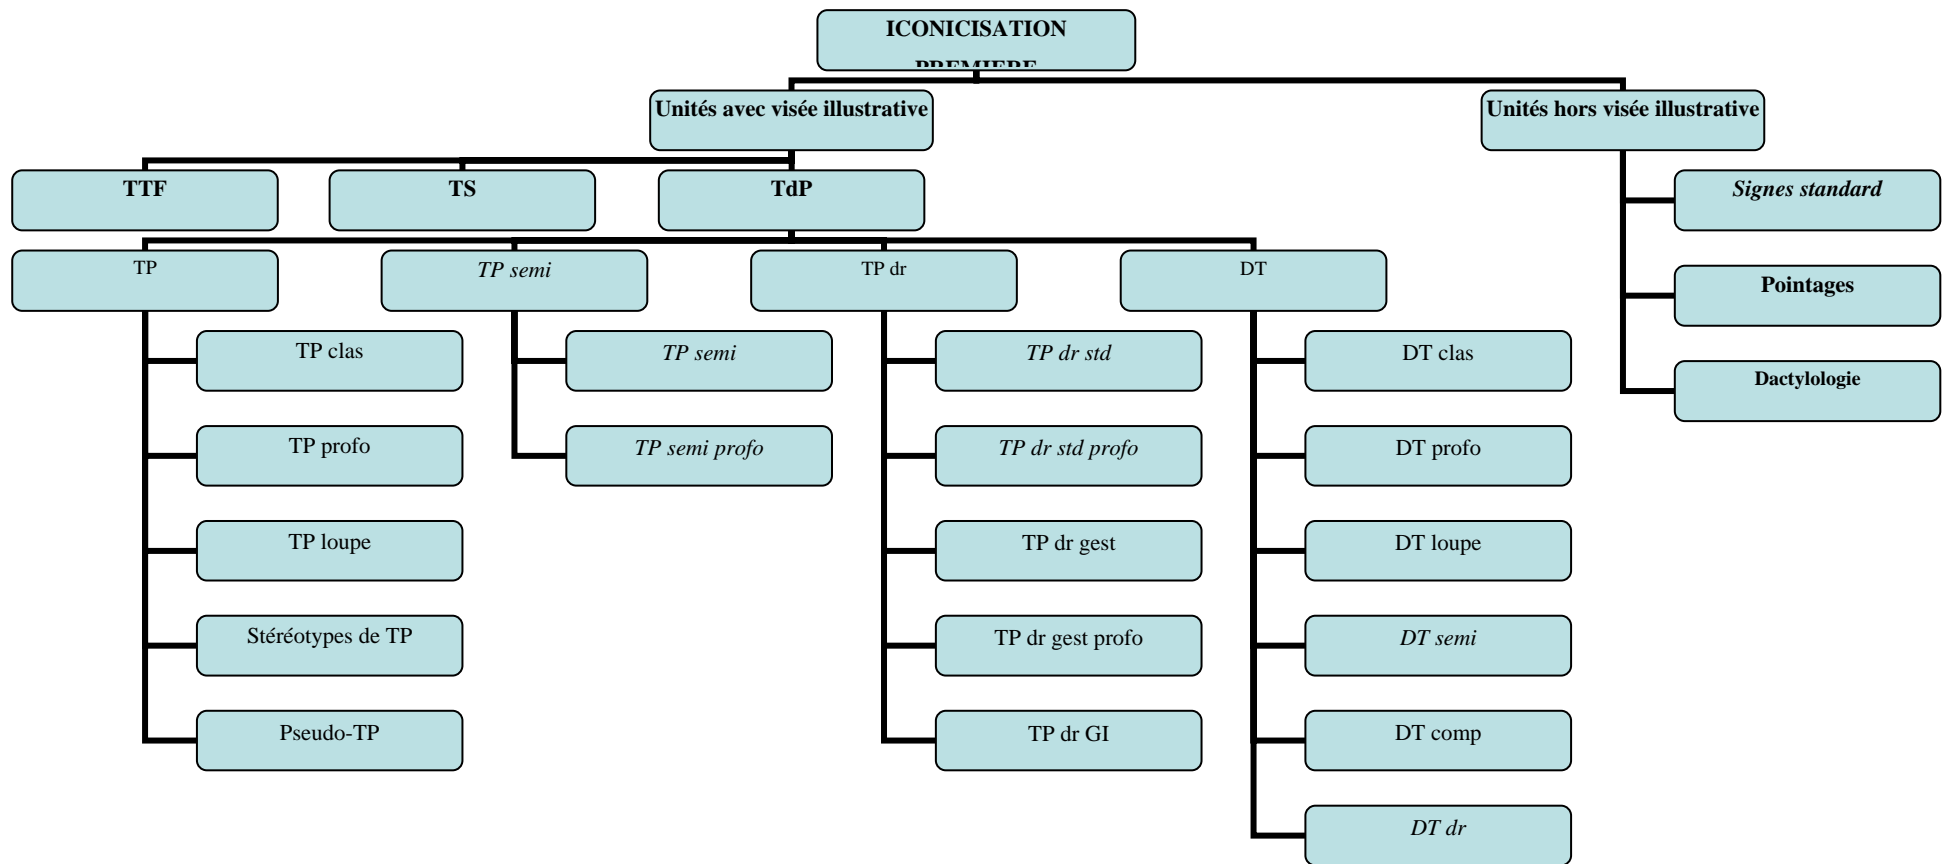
ICONICISATION PREMIERE

Unités avec visée illustrative

Unités hors visée illustrative

TTF

TS

TdP

TP

TP semi

TP dr

DT

TP clas

TP profo

TP loupe

Stéréotypes de TP

Pseudo-TP

TP semi

TP semi profo

TP dr std

TP dr std profo

TP dr gest

TP dr gest profo

TP dr GI

DT clas

DT profo

DT loupe

DT semi

DT comp

DT dr

Signes standard

Pointages

Dactylologie